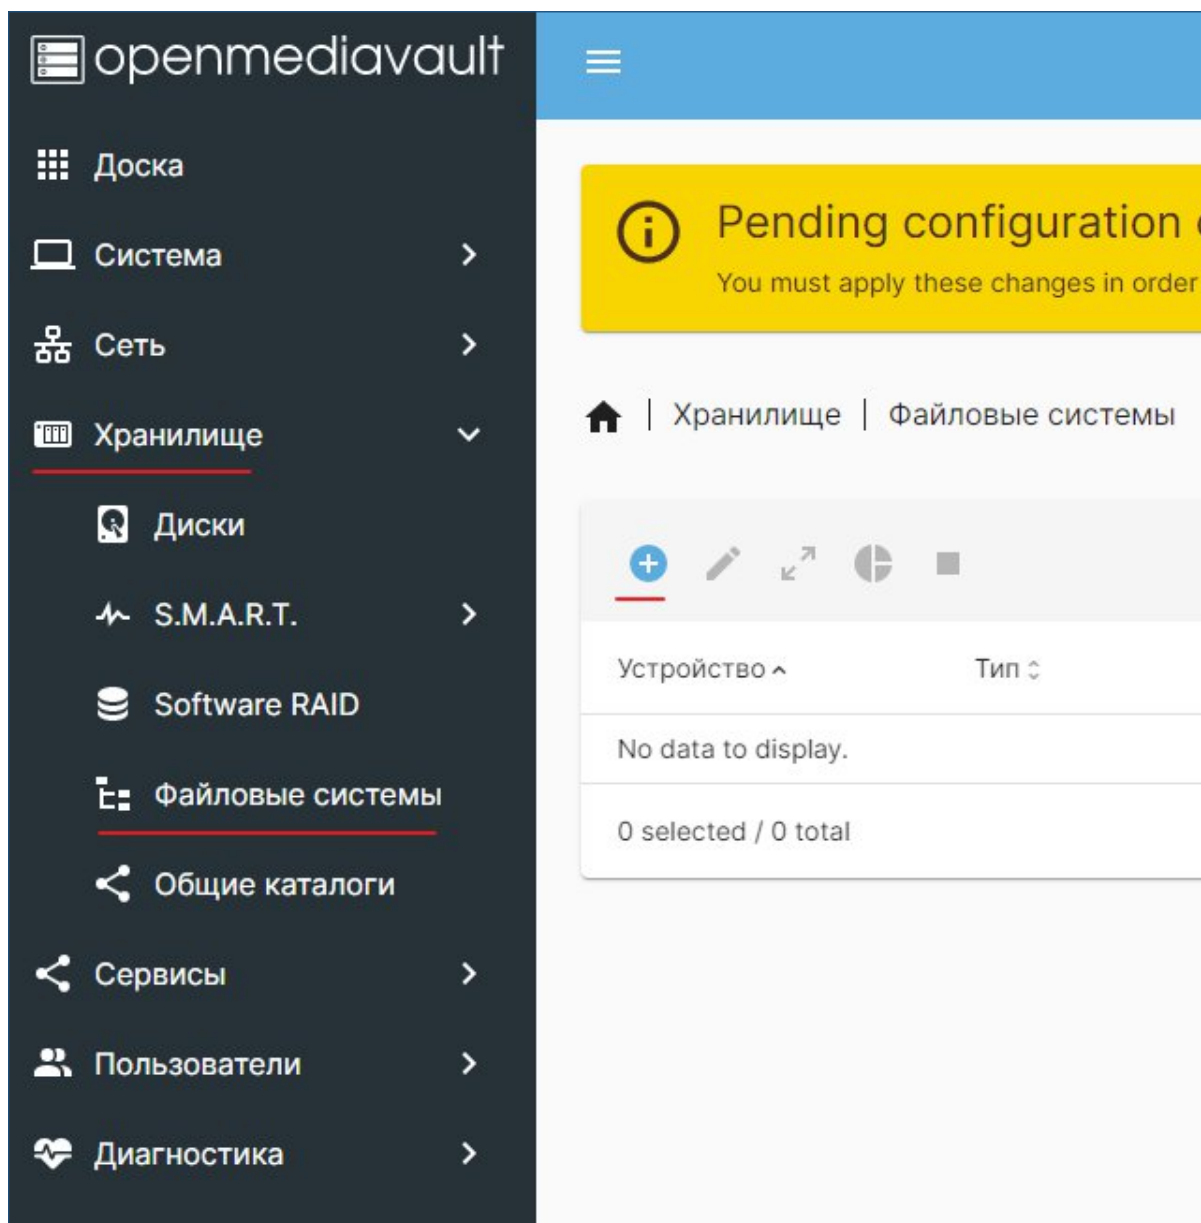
openmediavault

Доска
Система
Сеть
Хранилище
Диски
S.M.A.R.T.
Software RAID
Файловые системы
Общие каталоги
Сервисы
Пользователи
Диагностика

Pending configuration
You must apply these changes in order

Хранилище | Файловые системы

| Устройство | Тип |
|---|---|
| No data to display. | |

0 selected / 0 total